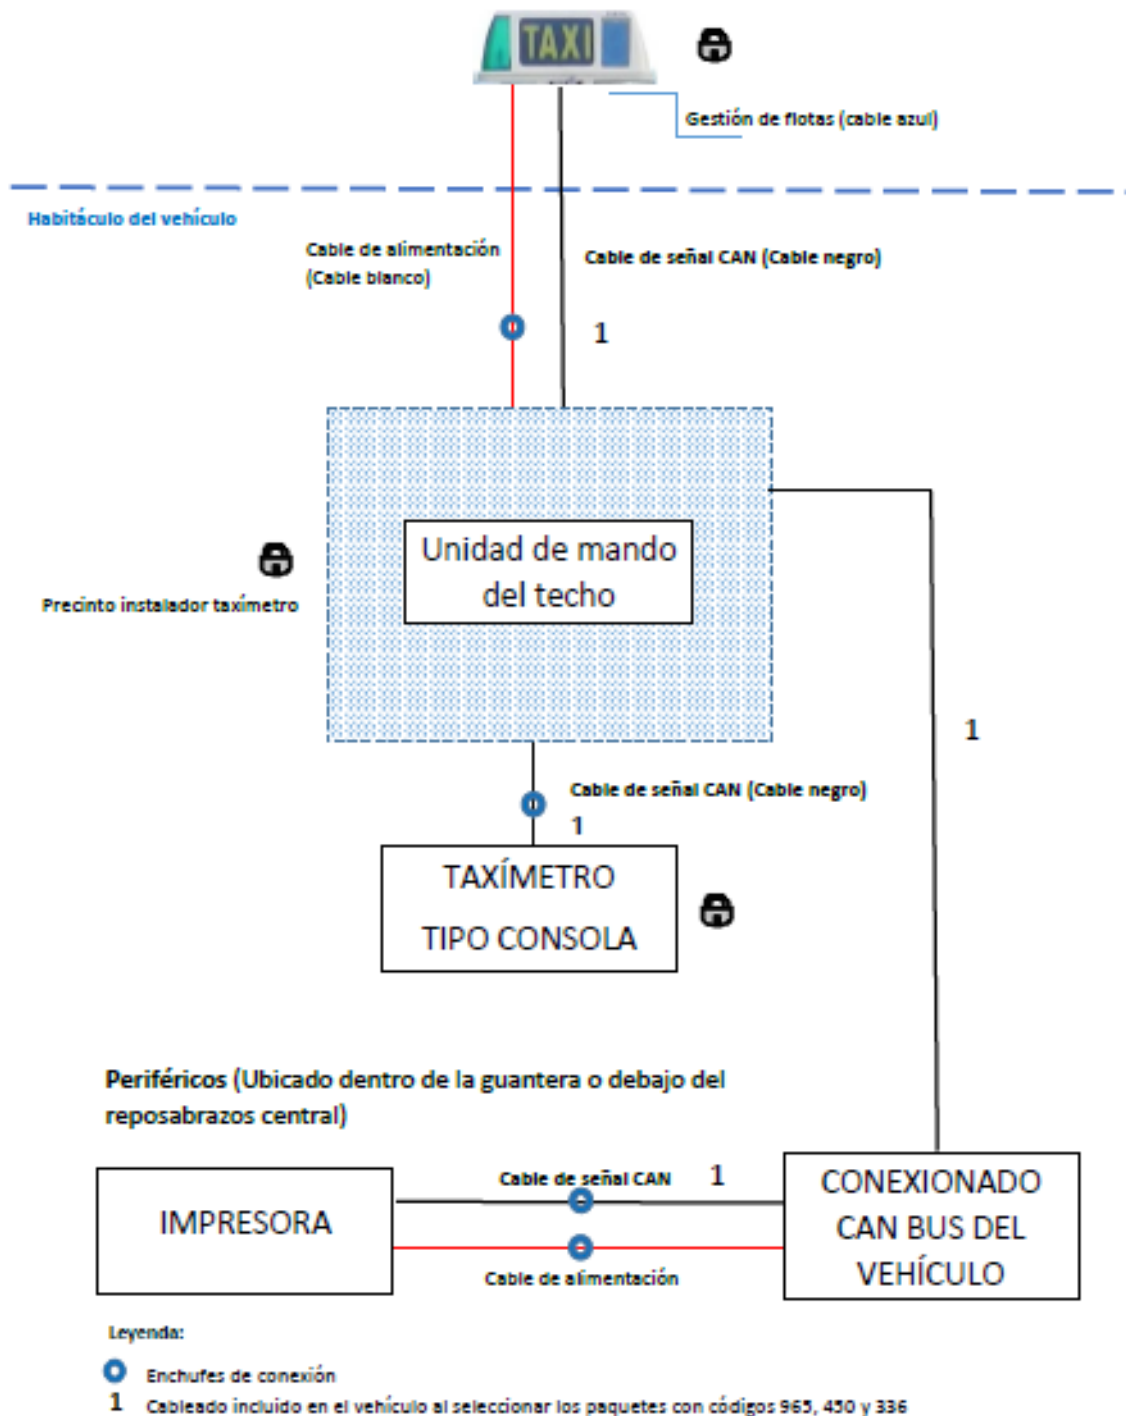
TAXI

Gestión de flotas (cable azul)

Habitáculo del vehículo

Cable de alimentación (Cable blanco)

Cable de señal CAN (Cable negro)

1

Unidad de mando del techo

Precinto instalador taxímetro

1

Cable de señal CAN (Cable negro)

1

TAXÍMETRO

TIPO CONSOLA

Periféricos (Ubicado dentro de la guantera o debajo del reposabrazos central)

IMPRESORA

Cable de señal CAN

1

CONEXIONADO CAN BUS DEL VEHÍCULO

Cable de alimentación

Leyenda:

Enchufes de conexión

1 Cableado incluido en el vehículo al seleccionar los paquetes con códigos 965, 450 y 336